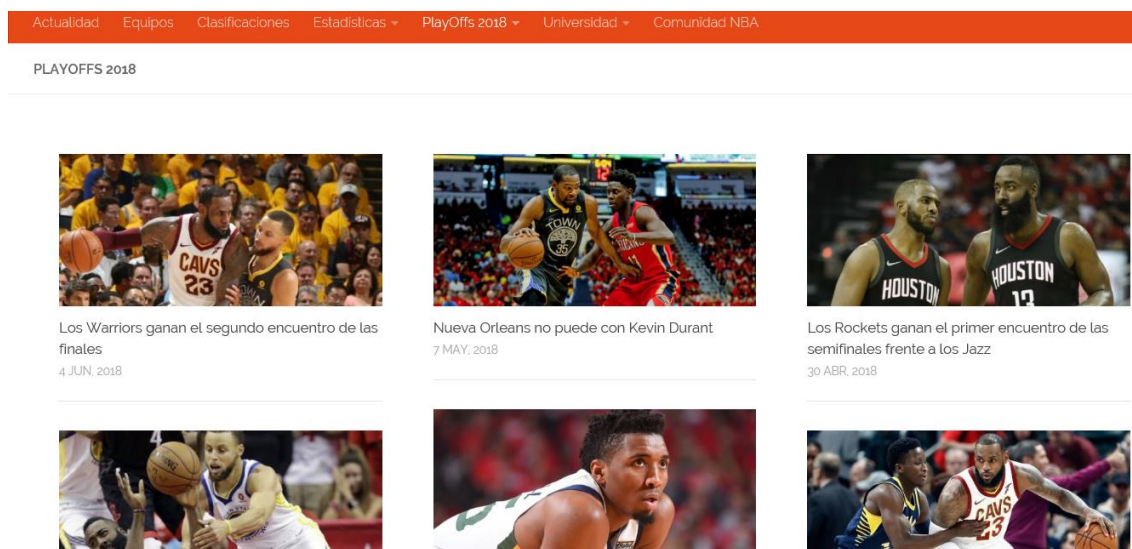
Actualidad Equipos Clasificaciones Estadísticas PlayOffs 2018 Universidad Comunidad NBA

PLAYOFFS 2018

CAVS 23

Los Warriors ganan el segundo encuentro de las finales
4 JUN, 2018

TOWN 35

Nueva Orleans no puede con Kevin Durant
7 MAY, 2018

HOUSTON HOUSTON 13

Los Rockets ganan el primer encuentro de las semifinales frente a los Jazz
30 ABR, 2018

CAVS 23